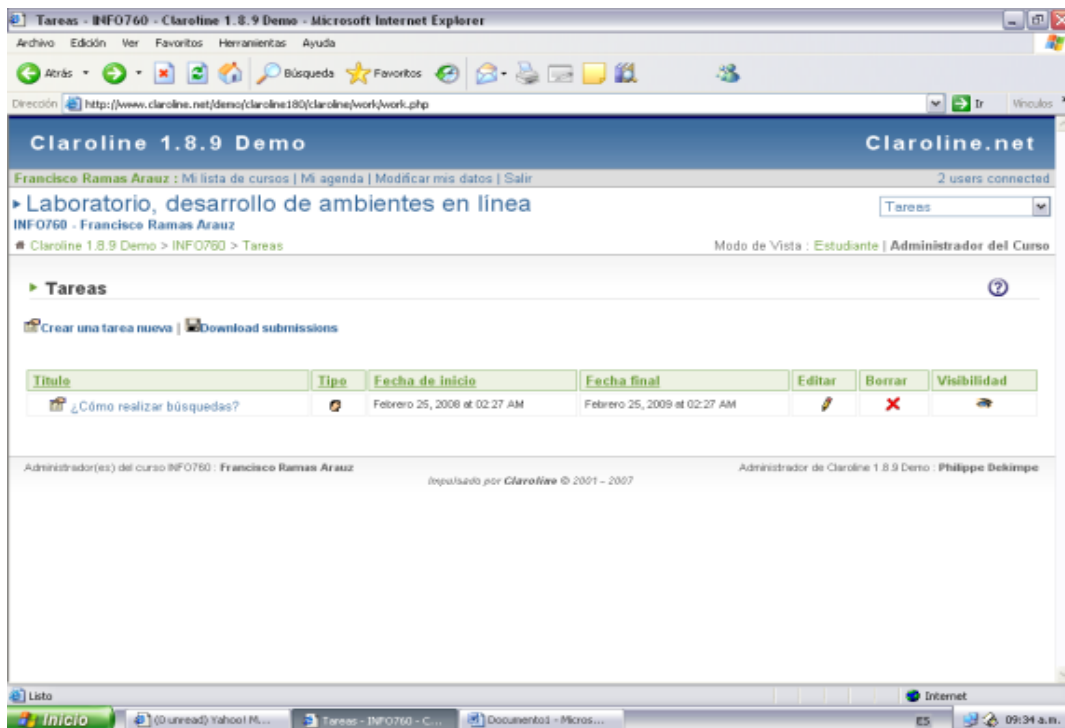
Tareas - INFO760 - Claroline 1.8.9 Demo - Microsoft Internet Explorer

Archivo Edición Ver Favoritos Herramientas Ayuda

Atrás Búsqueda Favoritos

Dirección http://www.claroline.net/demo/claroline180/claroline/work/work.php Ir Vínculos

Claroline 1.8.9 Demo Claroline.net

Francisco Ramas Arauz : Mi lista de cursos | Mi agenda | Modificar mis datos | Salir 2 users connected

▸ Laboratorio, desarrollo de ambientes en línea

INFO760 - Francisco Ramas Arauz

Tareas

Claroline 1.8.9 Demo > INFO760 > Tareas

Modo de Vista : Estudiante | Administrador del Curso

▸ Tareas

Crear una tarea nueva | Download submissions

| Titulo | Tipo | Fecha de inicio | Fecha final | Editar | Borrar | Visibilidad |
|---|---|---|---|---|---|---|
| ¿Cómo realizar búsquedas? | | Febrero 25, 2008 at 02:27 AM | Febrero 25, 2009 at 02:27 AM | | ✕ | |

Administrador(es) del curso INFO760 : Francisco Ramas Arauz

Impulsado por Claroline © 2001 - 2007

Administrador de Claroline 1.8.9 Demo : Philippe Dekimpe

Listo

Internet

Inicio (0 unread) Yahoo! M... Tareas - INFO760 - C... Documento1 - Micros...

ES 09:34 a.m.